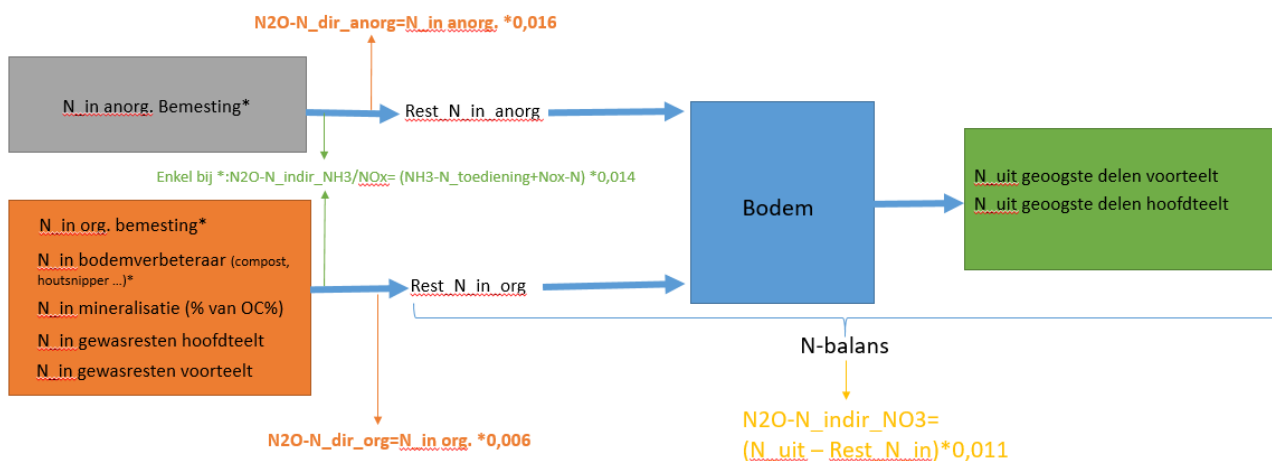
N2O-N_dir_anorg=N_in anorg. *0,016

N_in anorg. Bemesting*

Rest_N_in_anorg

Enkel bij *:N2O-N_indir_NH3/NOx= (NH3-N_toediening+Nox-N) *0,014

N_in org. bemesting*

N_in bodemverbeteraar (compost, houtsnipper …)*

N_in mineralisatie (% van OC%)

N_in gewasresten hoofdteelt

N_in gewasresten voorteelt

Rest_N_in_org

Bodem

N_uit geoogste delen voorteelt

N_uit geoogste delen hoofdteelt

N-balans

N2O-N_indir_NO3= (N_uit – Rest_N_in)*0,011

N2O-N_dir_org=N_in org. *0,006